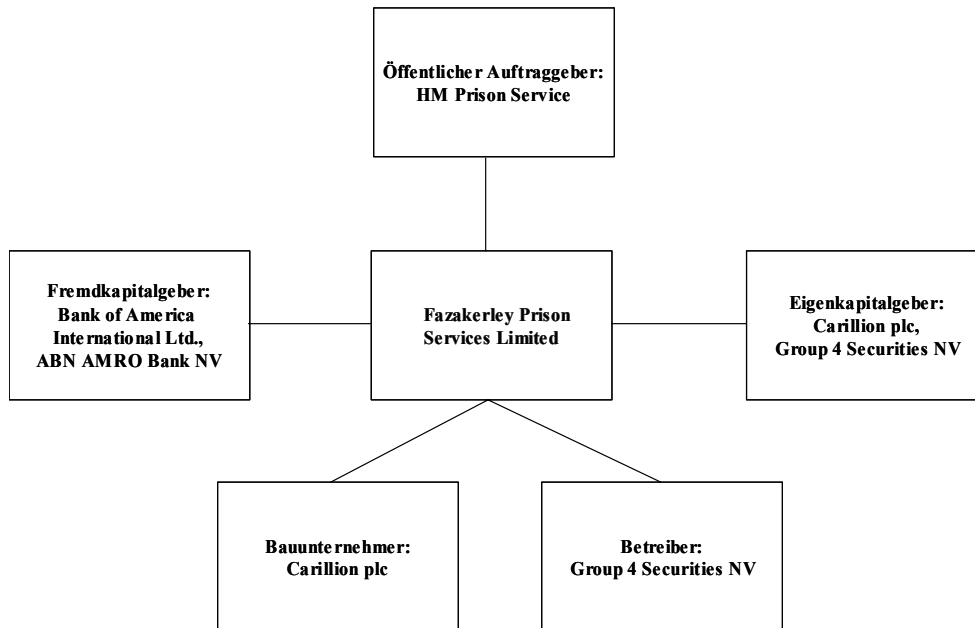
Öffentlicher Auftraggeber:
HM Prison Service

Fremdkapitalgeber:
Bank of America International Ltd.,
ABN AMRO Bank NV

Fazakerley Prison Services Limited

Eigenkapitalgeber:
Carillion plc,
Group 4 Securities NV

Bauunternehmer:
Carillion plc

Betreiber:
Group 4 Securities NV